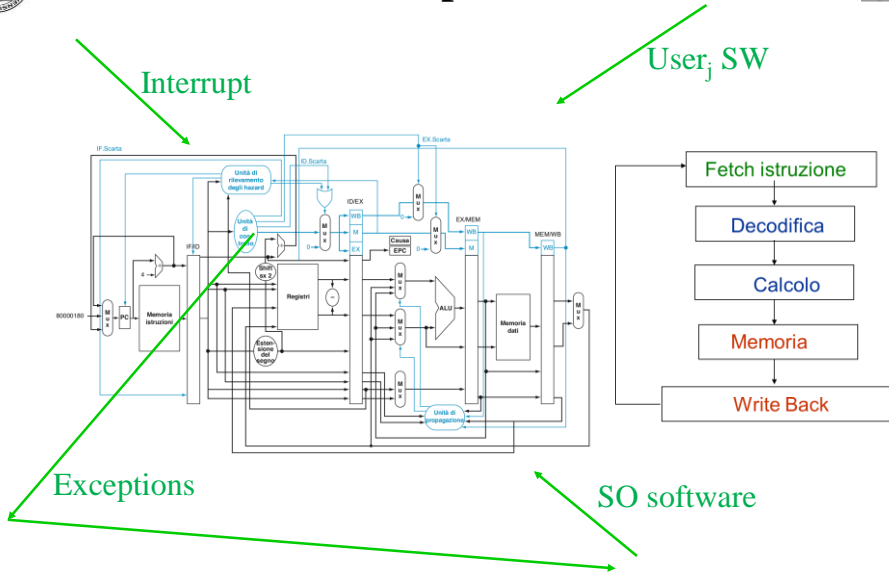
Interrupt

User$_j$ SW

IF.Scarta

EX.Scarta

ID.Scarta

Unità di rilevamento degli hazard

ID/EX

WB

M

EX

EX/MEM

MEM/WB

Unità di controllo

Mux

Causa

EPC

IF/ID

4

Shift sx 2

Registri

=

ALU

Memoria dati

80000180

PC

Memoria istruzioni

Estensione del segno

Unità di propagazione

0

Fetch istruzione

Decodifica

Calcolo

Memoria

Write Back

Exceptions

SO software